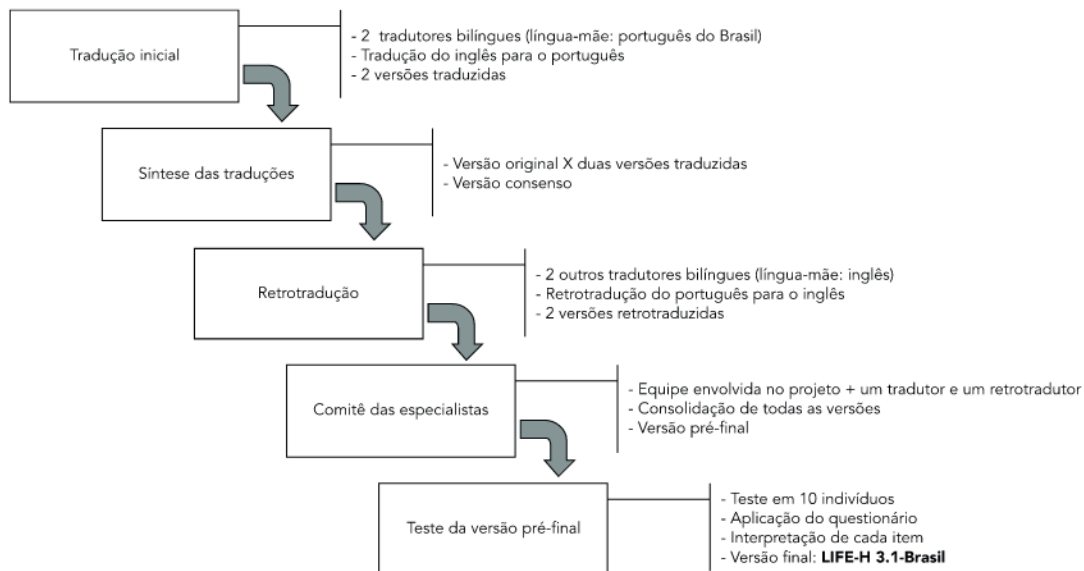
Tradução inicial

- 2 tradutores bilíngues (língua-mãe: português do Brasil)
- Tradução do inglês para o português
- 2 versões traduzidas

Síntese das traduções

- Versão original X duas versões traduzidas
- Versão consenso

Retrotradução

- 2 outros tradutores bilíngues (língua-mãe: inglês)
- Retrotradução do português para o inglês
- 2 versões retrotraduzidas

Comitê das especialistas

- Equipe envolvida no projeto + um tradutor e um retrotradutor
- Consolidação de todas as versões
- Versão pré-final

Teste da versão pré-final

- Teste em 10 indivíduos
- Aplicação do questionário
- Interpretação de cada item
- Versão final: **LIFE-H 3.1-Brasil**